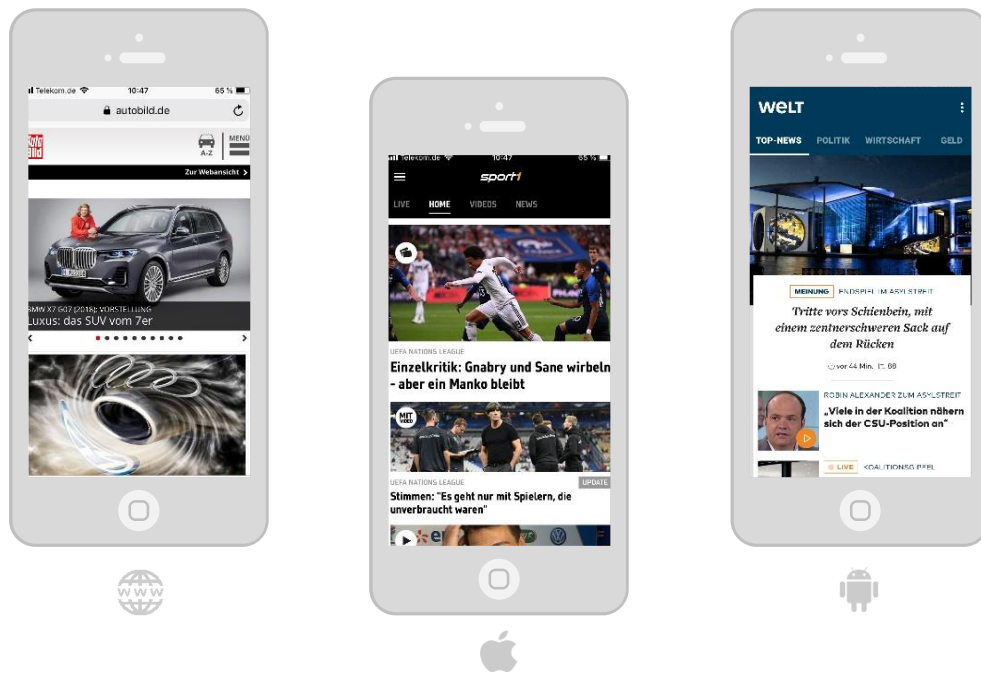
Telekom.de 10:47 65 %
autobild.de
Auto Bild
A-Z
MENÜ
Zur Webansicht >
BMW X7 G07 (2018): VORSTELLUNG
Luxus: das SUV vom 7er

Telekom.de 10:47 65 %
sport1
LIVE HOME VIDEOS NEWS
UEFA NATIONS LEAGUE
Einzelkritik: Gnabry und Sane wirbeln - aber ein Manko bleibt
MIT VIDEO
UEFA NATIONS LEAGUE
UPDATE
Stimmen: "Es geht nur mit Spielern, die unverbraucht waren"

WELT
TOP-NEWS POLITIK WIRTSCHAFT GELD
MEINUNG ENDSPIEL IM ASYLSTREIT
Tritte vors Schienbein, mit einem zentnerschweren Sack auf dem Rücken
vor 44 Min. 88
ROBIN ALEXANDER ZUM ASYLSTREIT
„Viele in der Koalition nähern sich der CSU-Position an"
LIVE KOALITIONSG PEEL

WWW